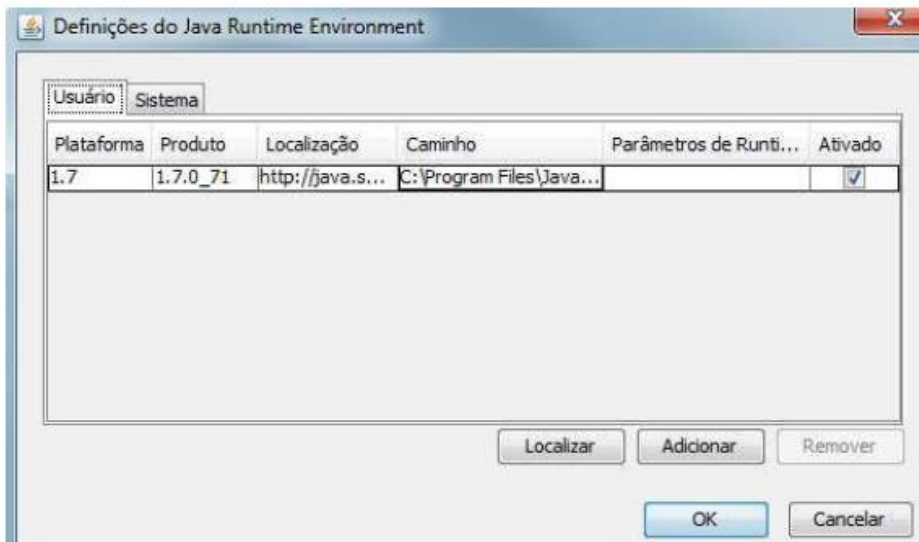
Definições do Java Runtime Environment

Usuário | Sistema

| Plataforma | Produto | Localização | Caminho | Parâmetros de Runti... | Ativado |
|---|---|---|---|---|---|
| 1.7 | 1.7.0_71 | http://java.s... | C:\Program Files\Java... | | ☑ |

Localizar | Adicionar | Remover

OK | Cancelar